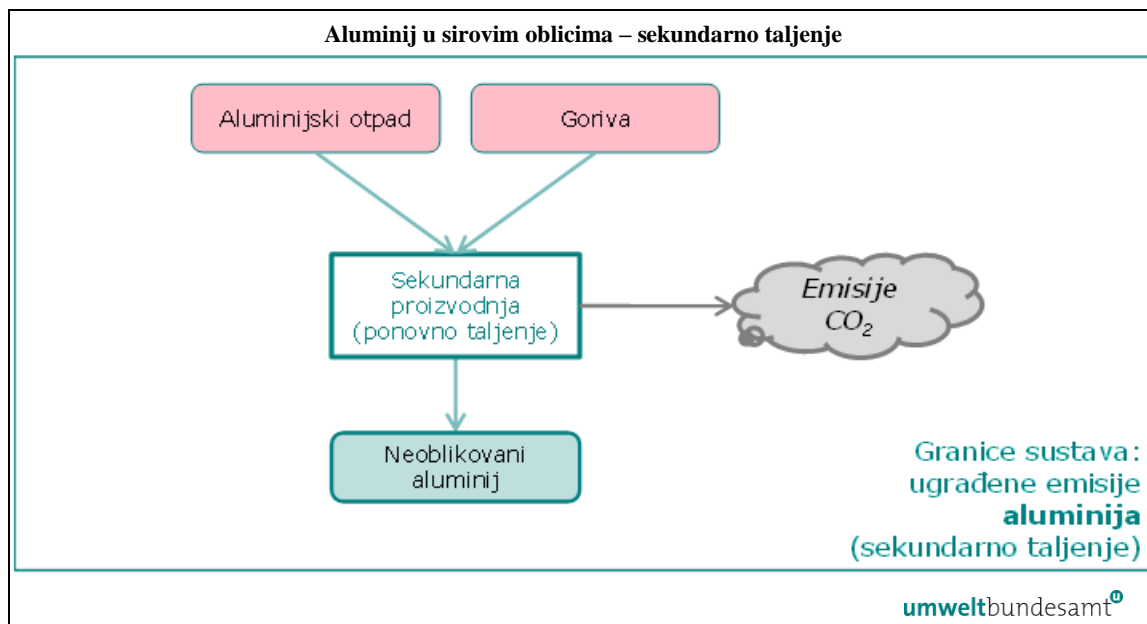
Aluminij u sirovim oblicima – sekundarno taljenje

Aluminijski otpad

Goriva

Sekundarna proizvodnja (ponovno taljenje)

Emisije $CO_2$

Neoblikovani aluminij

Granice sustava: ugrađene emisije **aluminija** (sekundarno taljenje)

umweltbundesamt